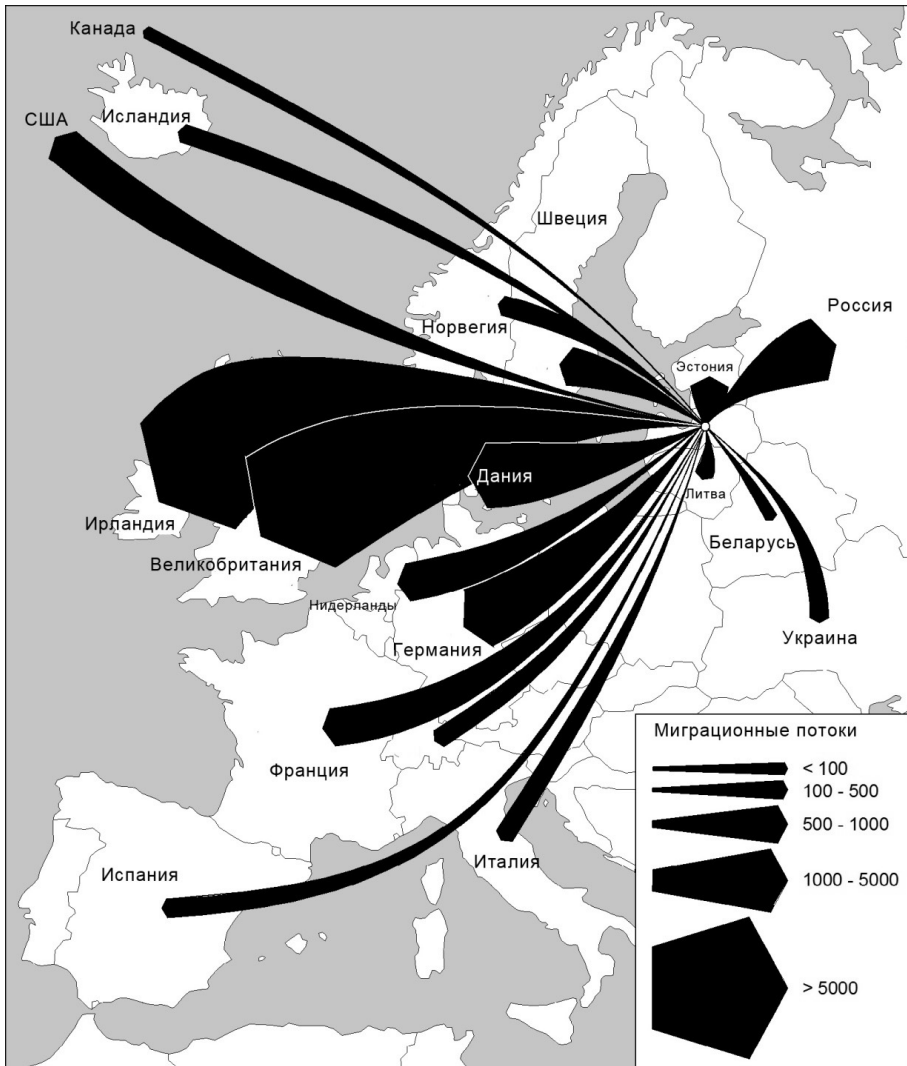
Канада

США

Исландия

Швеция

Норвегия

Россия

Эстония

Дания

Литва

Ирландия

Великобритания

Беларусь

Нидерланды

Германия

Украина

Франция

Испания

Италия

Миграционные потоки

< 100

100 - 500

500 - 1000

1000 - 5000

> 5000